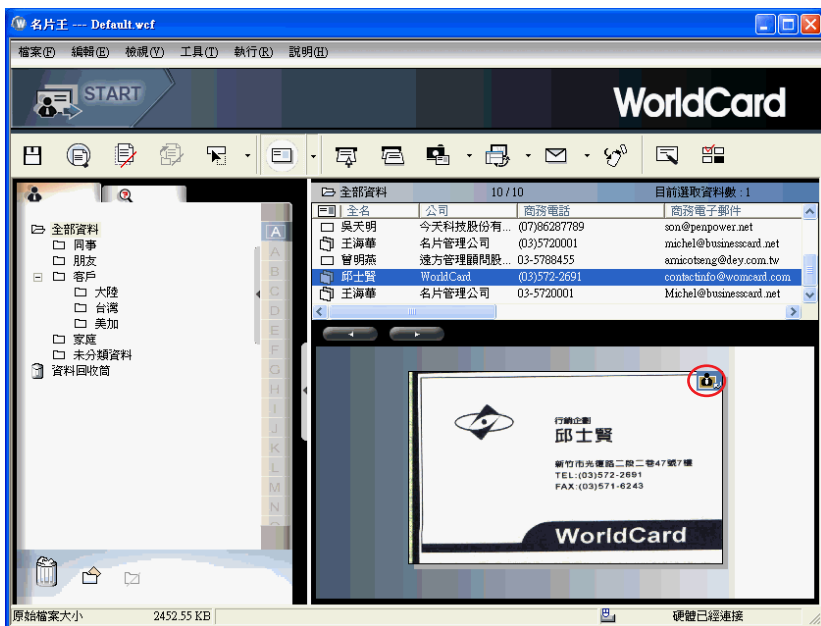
名片王 --- Default.wcf

檔案(F) 編輯(E) 檢視(V) 工具(T) 執行(R) 說明(H)

START

WorldCard

全部資料
同事
朋友
客戶
大陸
台灣
美加
家庭
未分類資料
資料回收筒

A
B
C
D
E
F
G
H
I
J
K
L
M
N

全部資料 10 / 10 目前選取資料數 : 1

| 全名 | 公司 | 商務電話 | 商務電子郵件 |
|---|---|---|---|
| 吳天明 | 今天科技股份有... | (07)86287789 | son@penpower.net |
| 王海華 | 名片管理公司 | (03)5720001 | michel@businesscard.net |
| 曾明燕 | 遠方管理顧問股... | 03-5788455 | amicotseng@dey.com.tw |
| 邱士賢 | WorldCard | (03)572-2691 | contactinfo@womcard.com |
| 王海華 | 名片管理公司 | 03-5720001 | Michel@businesscard.net |

行銷企劃
邱士賢
新竹市光復路二段二巷47號7樓
TEL:(03)572-2691
FAX:(03)571-6243
WorldCard

原始檔案大小 2452.55 KB 硬體已經連接